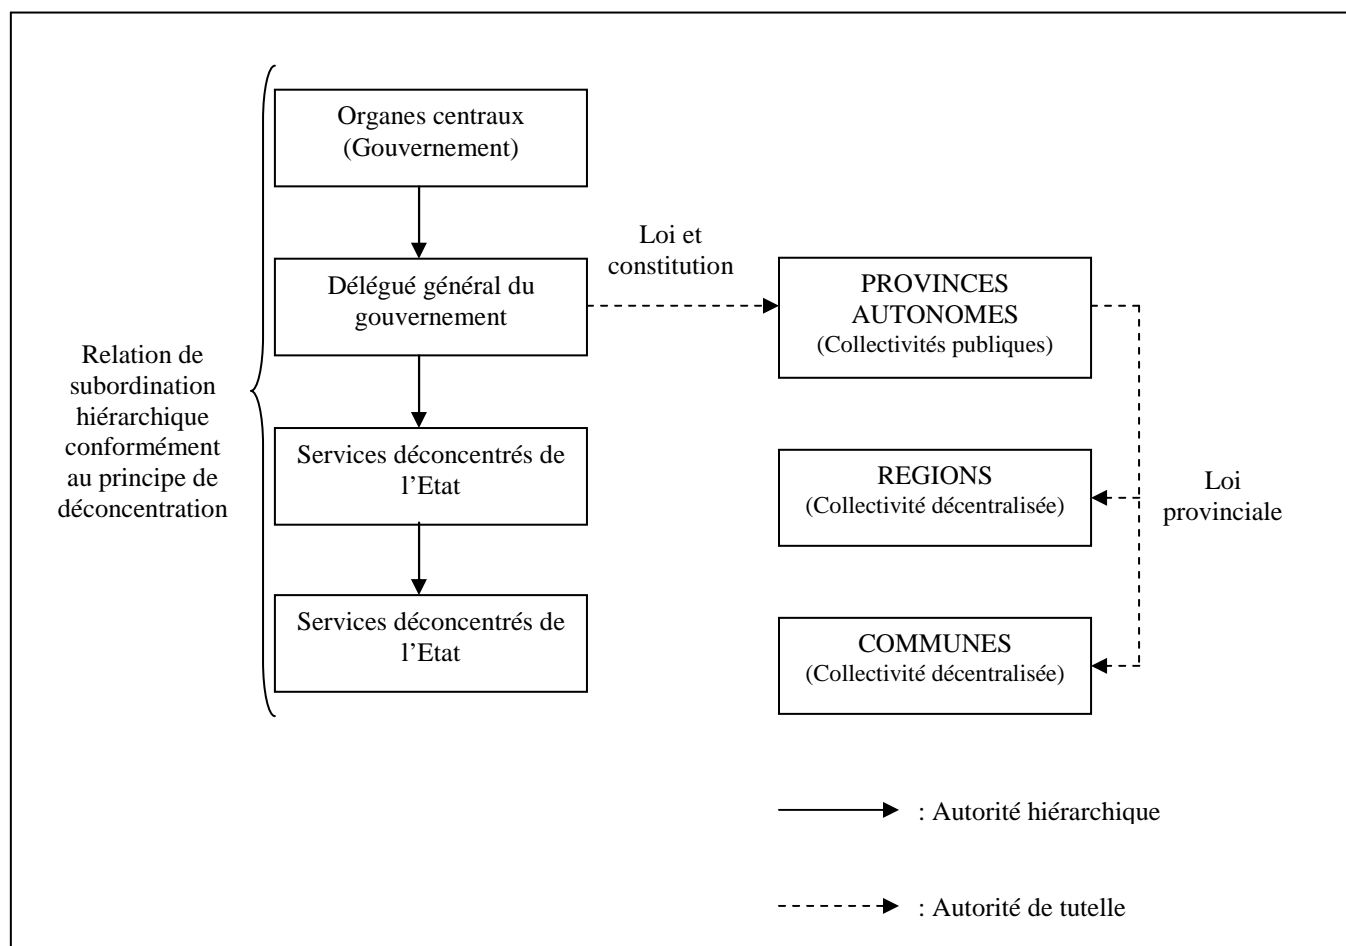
Relation de subordination hiérarchique conformément au principe de déconcentration

Organes centraux (Gouvernement)

Délégué général du gouvernement

Services déconcentrés de l'Etat

Services déconcentrés de l'Etat

Loi et constitution

PROVINCES AUTONOMES (Collectivités publiques)

REGIONS (Collectivité décentralisée)

COMMUNES (Collectivité décentralisée)

Loi provinciale

: Autorité hiérarchique

: Autorité de tutelle